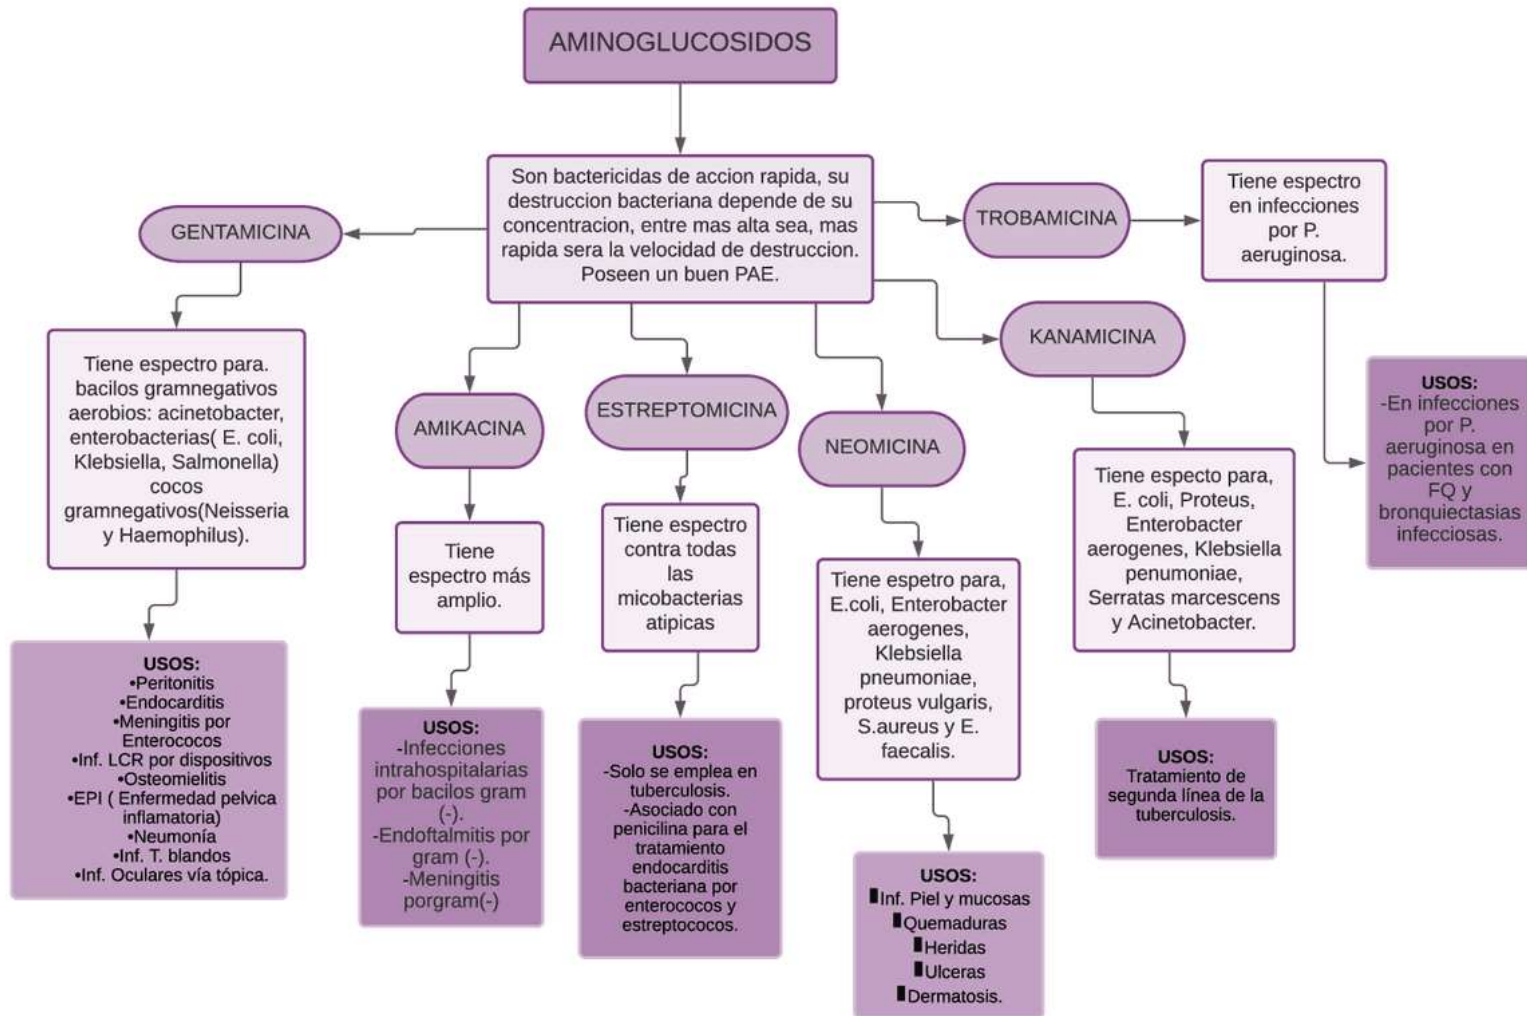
AMINOGLUCOSIDOS

Son bactericidas de accion rapida, su destruccion bacteriana depende de su concentracion, entre mas alta sea, mas rapida sera la velocidad de destruccion. Poseen un buen PAE.

GENTAMICINA

Tiene espectro para. bacilos gramnegativos aerobios: acinetobacter, enterobacterias( E. coli, Klebsiella, Salmonella) cocos gramnegativos(Neisseria y Haemophilus).

USOS:
•Peritonitis
•Endocarditis
•Meningitis por Enterococos
•Inf. LCR por dispositivos
•Osteomielitis
•EPI ( Enfermedad pelvica inflamatoria)
•Neumonía
•Inf. T. blandos
•Inf. Oculares vía tópica.

AMIKACINA

Tiene espectro más amplio.

USOS:
-Infecciones intrahospitalarias por bacilos gram (-).
-Endoftalmitis por gram (-).
-Meningitis porgram(-)

ESTREPTOMICINA

Tiene espectro contra todas las micobacterias atipicas

USOS:
-Solo se emplea en tuberculosis.
-Asociado con penicilina para el tratamiento endocarditis bacteriana por enterococos y estreptococos.

NEOMICINA

Tiene espetro para, E.coli, Enterobacter aerogenes, Klebsiella pneumoniae, proteus vulgaris, S.aureus y E. faecalis.

USOS:
Inf. Piel y mucosas
Quemaduras
Heridas
Ulceras
Dermatosis.

TROBAMICINA

Tiene espectro en infecciones por P. aeruginosa.

USOS:
-En infecciones por P. aeruginosa en pacientes con FQ y bronquiectasias infecciosas.

KANAMICINA

Tiene especto para, E. coli, Proteus, Enterobacter aerogenes, Klebsiella penumoniae, Serratas marcescens y Acinetobacter.

USOS:
Tratamiento de segunda línea de la tuberculosis.